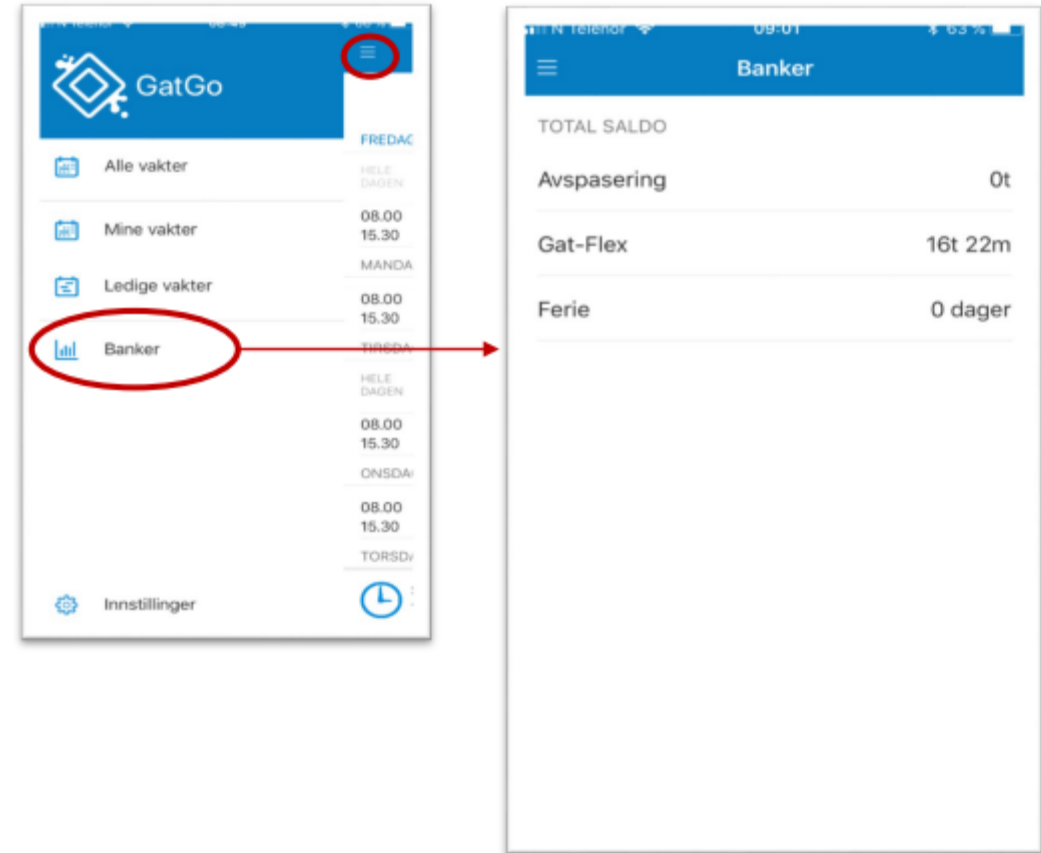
N Telenor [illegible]

GatGo

FREDAG
HELE DAGEN
08.00
15.30
MANDA
08.00
15.30
TIRSDA
HELE DAGEN
08.00
15.30
ONSDA
08.00
15.30
TORSD

Alle vakter
Mine vakter
Ledige vakter
Banker

Innstillinger

N Telenor 09:01 63 %

Banker

TOTAL SALDO

| | |
|---|---|
| Avspasering | 0t |
| Gat-Flex | 16t 22m |
| Ferie | 0 dager |